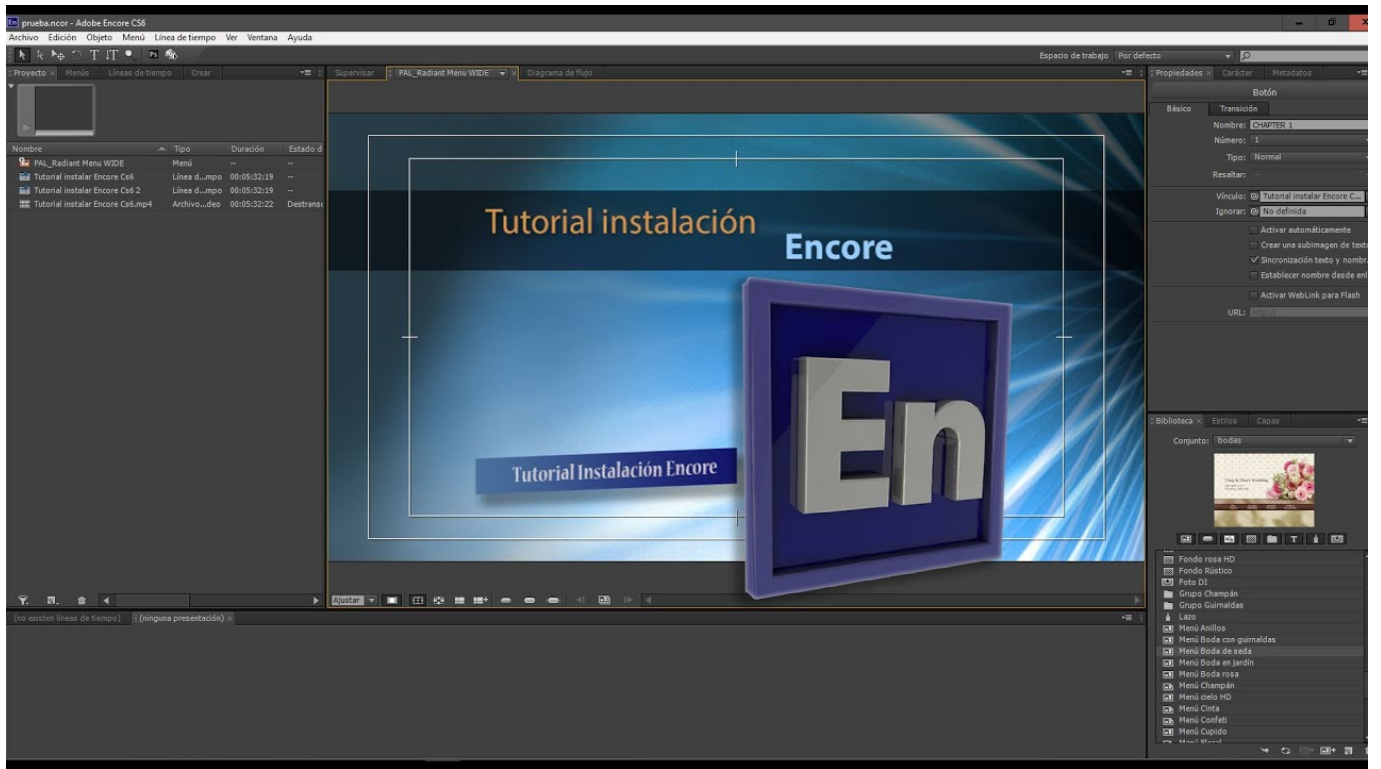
prueba.ncor - Adobe Encore CS6

Archivo Edición Objeto Menú Línea de tiempo Ver Ventana Ayuda

Espacio de trabajo Por defecto

Proyecto × Menús Líneas de tiempo Crear

| Nombre | Tipo | Duración | Estado d |
|---|---|---|---|
| PAL_Radiant Menu WIDE | Menú | -- | -- |
| Tutorial instalar Encore Cs6 | Línea d...mpo | 00:05:32:19 | -- |
| Tutorial instalar Encore Cs6 2 | Línea d...mpo | 00:05:32:19 | -- |
| Tutorial instalar Encore Cs6.mp4 | Archivo...deo | 00:05:32:22 | Destransc |

Supervisar PAL_Radiant Menu WIDE × Diagrama de flujo

Tutorial instalación

Encore

Tutorial Instalación Encore

En

Ajustar

(no existen líneas de tiempo) (ninguna presentación) ×

Propiedades × Carácter Metadatos

Botón

Básico Transición

Nombre: CHAPTER 1

Número: 1

Tipo: Normal

Resaltar:

Vínculo: Tutorial instalar Encore C...

Ignorar: No definida

Activar automáticamente

Crear una subimagen de text

Sincronización texto y nombr

Establecer nombre desde en

Activar WebLink para Flash

URL:

Biblioteca × Estilos Capas

Conjunto: bodas

Fondo rosa HD
Fondo Rústico
Foto DI
Grupo Champán
Grupo Guirnaldas
Lazo
Menú Anillos
Menú Boda con guirnaldas
Menú Boda de seda
Menú Boda en jardín
Menú Boda rosa
Menú Champán
Menú cielo HD
Menú Cinta
Menú Confeti
Menú Cupido